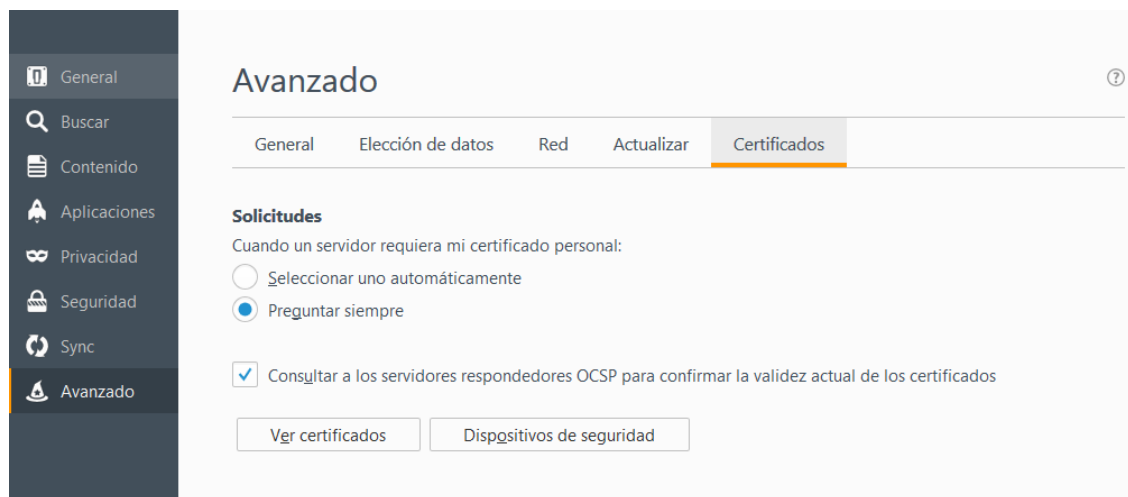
General
Buscar
Contenido
Aplicaciones
Privacidad
Seguridad
Sync
Avanzado

Avanzado

?

General | Elección de datos | Red | Actualizar | Certificados

Solicitudes

Cuando un servidor requiera mi certificado personal:

Seleccionar uno automáticamente

Preguntar siempre

Consultar a los servidores respondedores OCSP para confirmar la validez actual de los certificados

Ver certificados

Dispositivos de seguridad